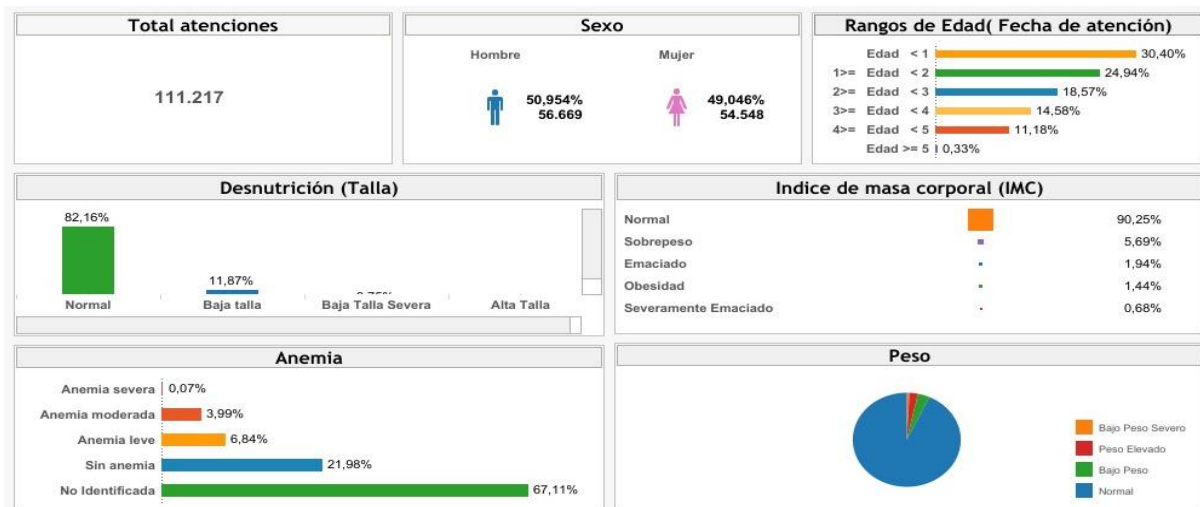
Total atenciones

111.217

Sexo

Hombre

50,954%
56.669

Mujer

49,046%
54.548

Rangos de Edad( Fecha de atención)

| | |
|---|---|
| Edad < 1 | 30,40% |
| 1>= Edad < 2 | 24,94% |
| 2>= Edad < 3 | 18,57% |
| 3>= Edad < 4 | 14,58% |
| 4>= Edad < 5 | 11,18% |
| Edad >= 5 | 0,33% |

Desnutrición (Talla)

82,16%
Normal

11,87%
Baja talla

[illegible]
Baja Talla Severa

Alta Talla

Indice de masa corporal (IMC)

| | |
|---|---|
| Normal | 90,25% |
| Sobrepeso | 5,69% |
| Emaciado | 1,94% |
| Obesidad | 1,44% |
| Severamente Emaciado | 0,68% |

Anemia

| | |
|---|---|
| Anemia severa | 0,07% |
| Anemia moderada | 3,99% |
| Anemia leve | 6,84% |
| Sin anemia | 21,98% |
| No Identificada | 67,11% |

Peso

Bajo Peso Severo
Peso Elevado
Bajo Peso
Normal